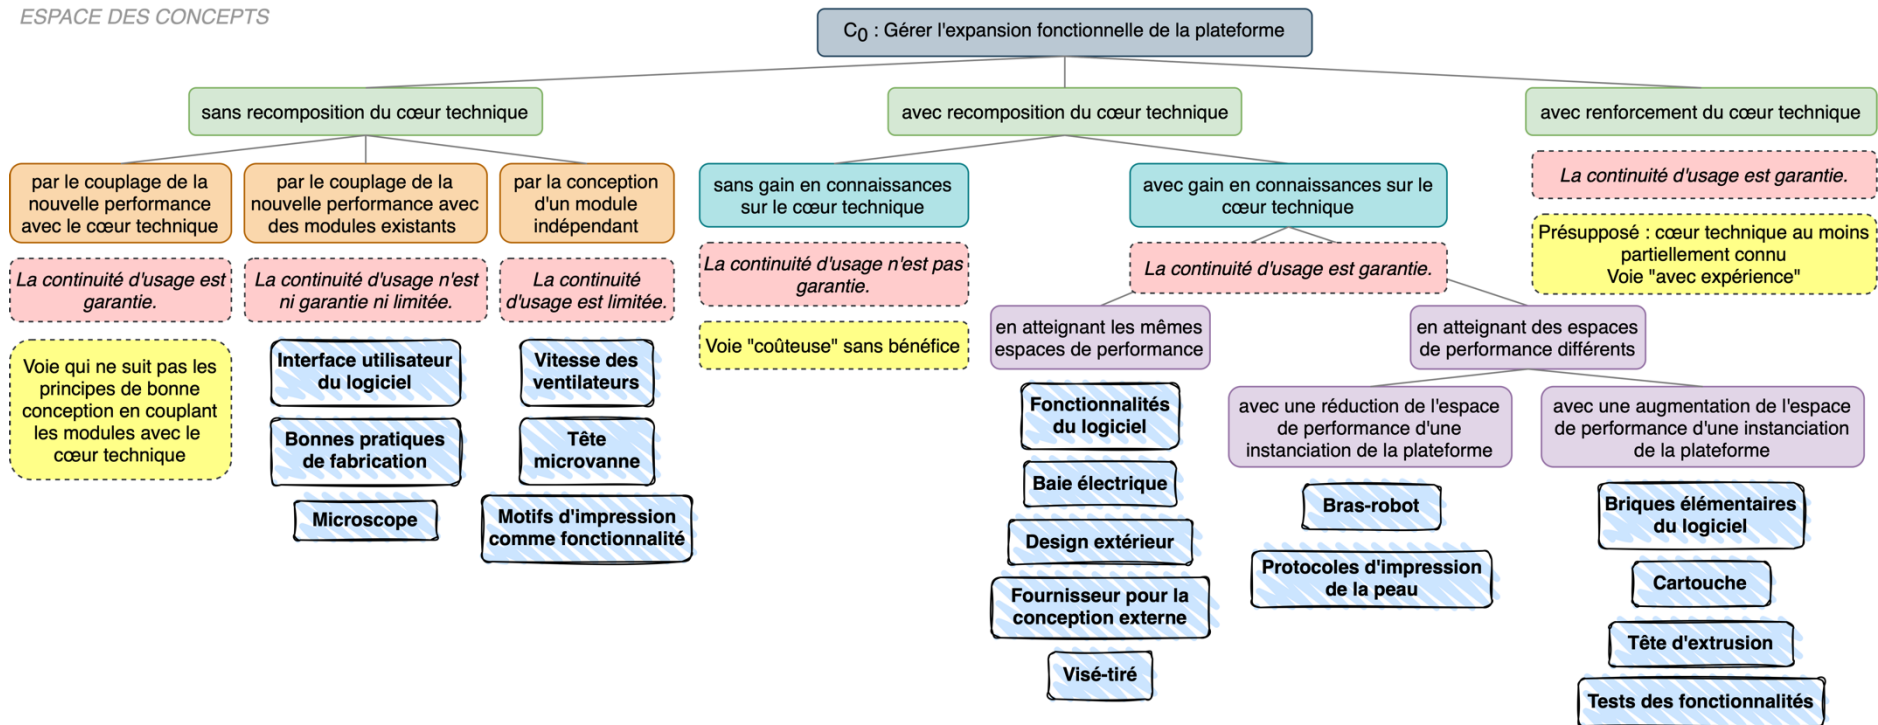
ESPACE DES CONCEPTS

$C_0$ : Gérer l'expansion fonctionnelle de la plateforme

sans recomposition du cœur technique

avec recomposition du cœur technique

avec renforcement du cœur technique

par le couplage de la nouvelle performance avec le cœur technique

par le couplage de la nouvelle performance avec des modules existants

par la conception d'un module indépendant

La continuité d'usage est garantie.

La continuité d'usage n'est ni garantie ni limitée.

La continuité d'usage est limitée.

Voie qui ne suit pas les principes de bonne conception en couplant les modules avec le cœur technique

Interface utilisateur du logiciel

Bonnes pratiques de fabrication

Microscope

Vitesse des ventilateurs

Tête microvanne

Motifs d'impression comme fonctionnalité

sans gain en connaissances sur le cœur technique

La continuité d'usage n'est pas garantie.

Voie "coûteuse" sans bénéfice

avec gain en connaissances sur le cœur technique

La continuité d'usage est garantie.

en atteignant les mêmes espaces de performance

Fonctionnalités du logiciel

Baie électrique

Design extérieur

Fournisseur pour la conception externe

Visé-tiré

en atteignant des espaces de performance différents

avec une réduction de l'espace de performance d'une instanciation de la plateforme

Bras-robot

Protocoles d'impression de la peau

avec une augmentation de l'espace de performance d'une instanciation de la plateforme

Briques élémentaires du logiciel

Cartouche

Tête d'extrusion

Tests des fonctionnalités

La continuité d'usage est garantie.

Présupposé : cœur technique au moins partiellement connu
Voie "avec expérience"